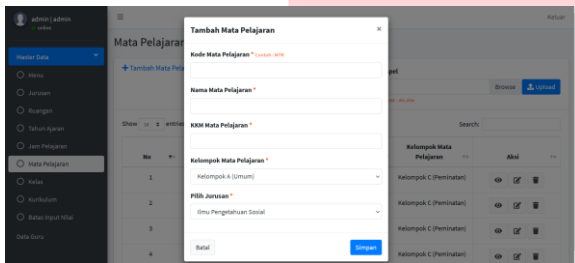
admin | admin
online

Master Data

Menu

Jurusan

Ruangan

Tahun Ajaran

Jam Pelajaran

Mata Pelajaran

Kelas

Kurikulum

Batas Input Nilai

Data Guru

Keluar

Mata Pelajaran

+ Tambah Mata Pela

Show 10 entri

No

1

2

3

4

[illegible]pel

Browse

Upload

Search:

Kelompok Mata Pelajaran

Aksi

Kelompok C (Peminatan)

Kelompok C (Peminatan)

Kelompok C (Peminatan)

Kelompok C (Peminatan)

Tambah Mata Pelajaran

×

Kode Mata Pelajaran * Contoh : MTK

Nama Mata Pelajaran *

KKM Mata Pelajaran *

Kelompok Mata Pelajaran *

Kelompok A (Umum)

Pilih Jurusan *

Ilmu Pengetahuan Sosial

Batal

Simpan